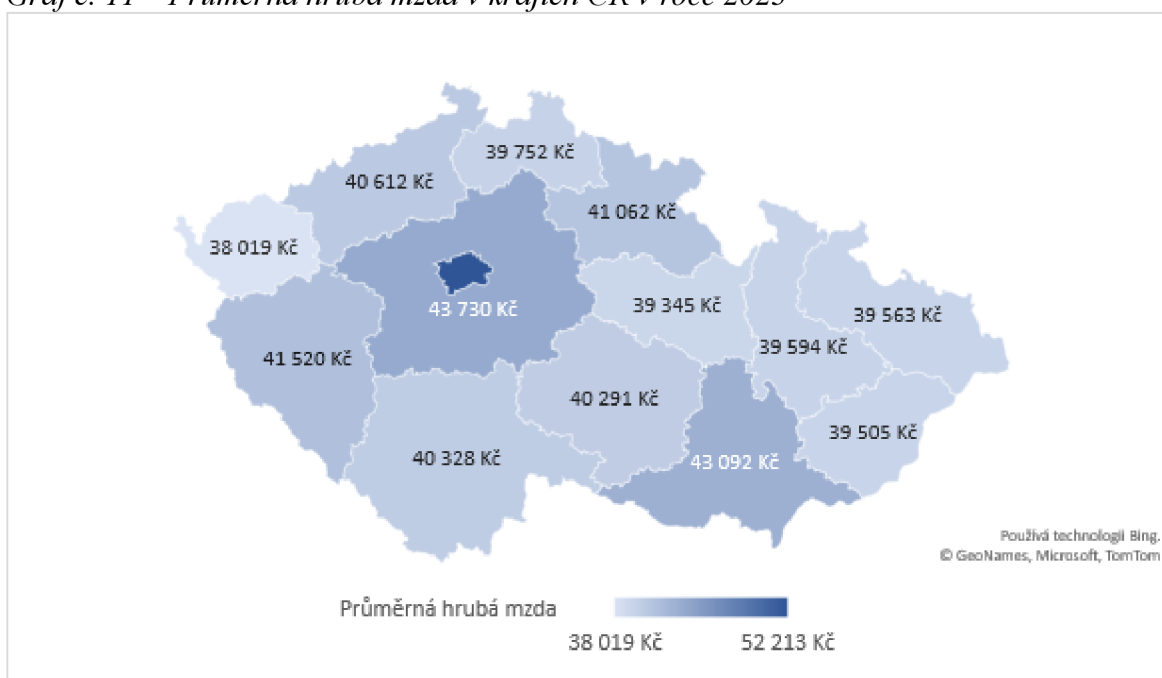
Graf č. 11 – Průměrná hrubá mzda v krajích ČR v roce 2023

39 752 Kč
40 612 Kč
41 062 Kč
38 019 Kč
43 730 Kč
39 345 Kč
39 563 Kč
41 520 Kč
39 594 Kč
40 291 Kč
39 505 Kč
40 328 Kč
43 092 Kč

Používá technologii Bing.
© GeoNames, Microsoft, TomTom

Průměrná hrubá mzda
38 019 Kč 52 213 Kč